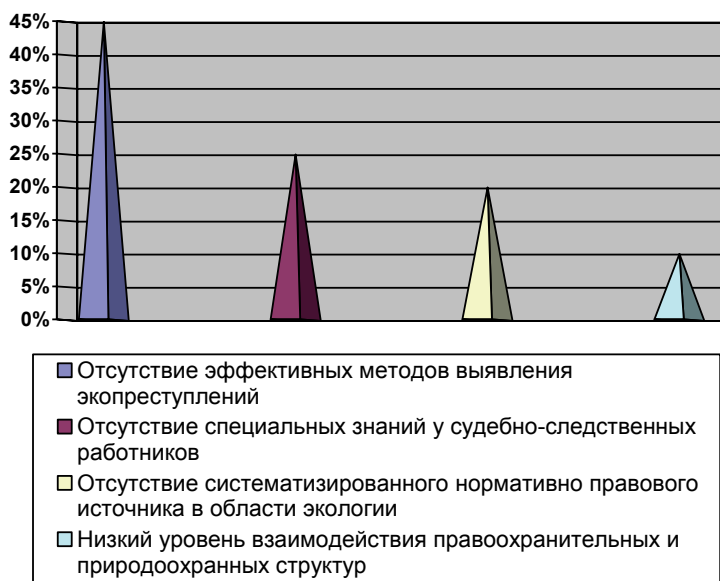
45%
40%
35%
30%
25%
20%
15%
10%
5%
0%

Отсутствие эффективных методов выявления экопреступлений
Отсутствие специальных знаний у судебно-следственных работников
Отсутствие систематизированного нормативно правового источника в области экологии
Низкий уровень взаимодействия правоохранительных и природоохранных структур